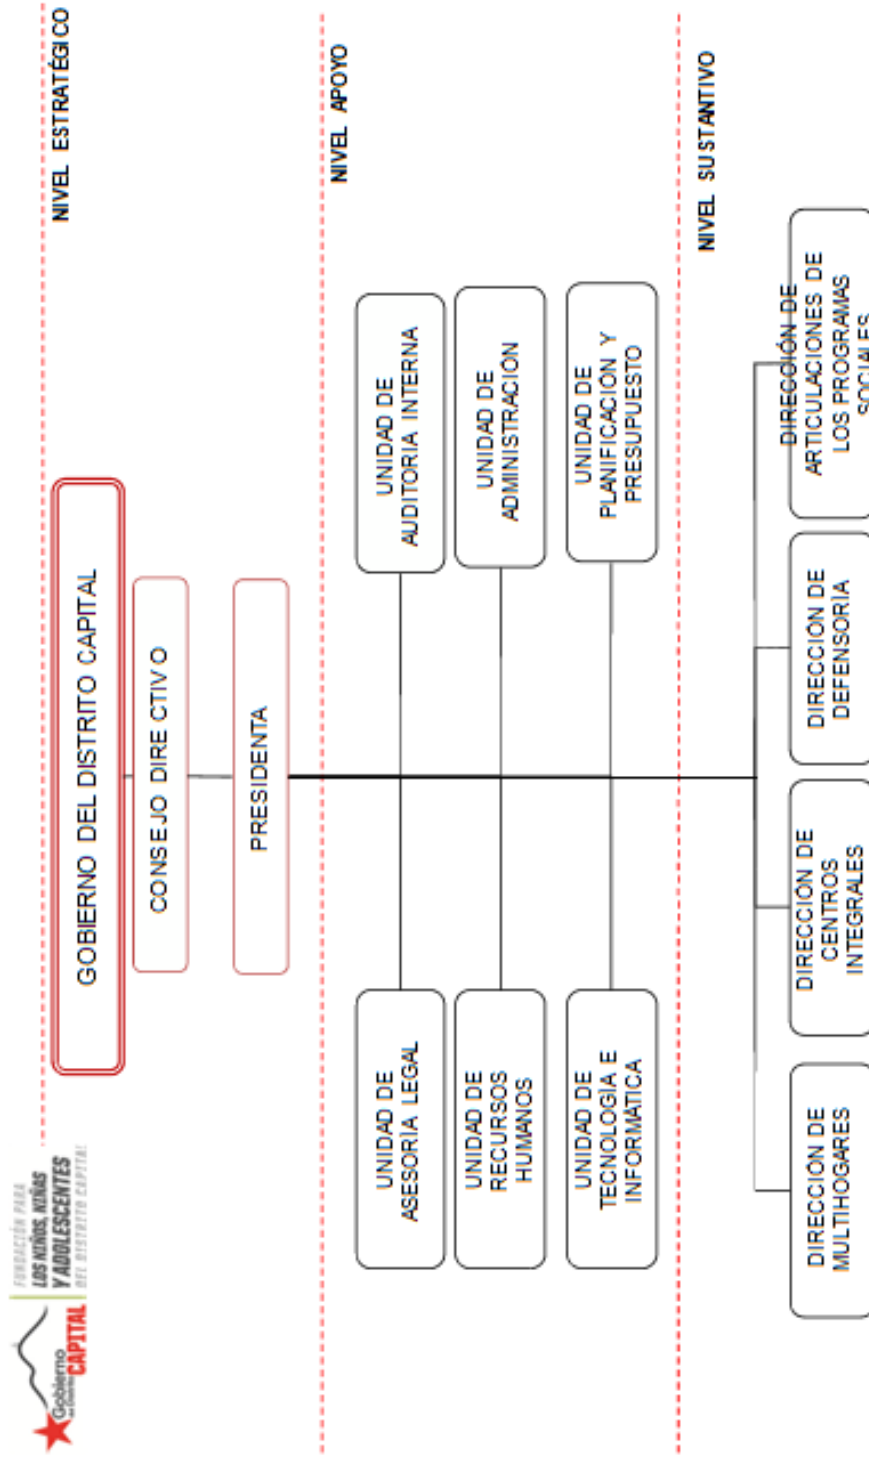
Gobierno del Distrito CAPITAL

FUNDACIÓN PARA LOS NIÑOS, NIÑAS Y ADOLESCENTES DEL DISTRITO CAPITAL

NIVEL ESTRATÉGICO

GOBIERNO DEL DISTRITO CAPITAL

CONSEJO DIRECTIVO

PRESIDENTA

NIVEL APOYO

UNIDAD DE AUDITORIA INTERNA

UNIDAD DE ADMINISTRACIÓN

UNIDAD DE PLANIFICACIÓN Y PRESUPUESTO

UNIDAD DE ASESORÍA LEGAL

UNIDAD DE RECURSOS HUMANOS

UNIDAD DE TECNOLOGÍA E INFORMÁTICA

NIVEL SUSTANTIVO

DIRECCIÓN DE ARTICULACIONES DE LOS PROGRAMAS SOCIALES

DIRECCIÓN DE DEFENSORIA

DIRECCIÓN DE CENTROS INTEGRALES

DIRECCIÓN DE MULTIHOGARES